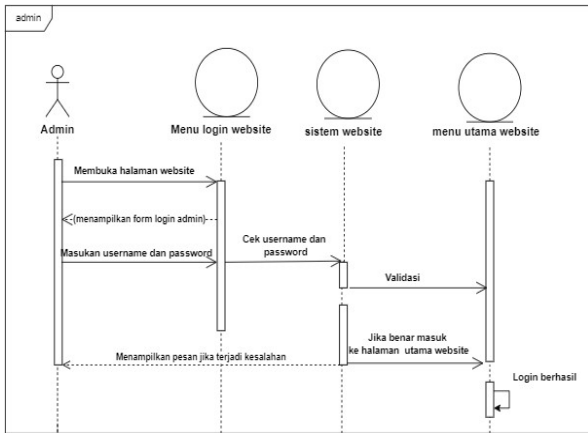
admin

Admin

Menu login website

sistem website

menu utama website

Membuka halaman website

(menampilkan form login admin)

Masukan username dan password

Cek username dan password

Validasi

Jika benar masuk ke halaman utama website

Menampilkan pesan jika terjadi kesalahan

Login berhasil